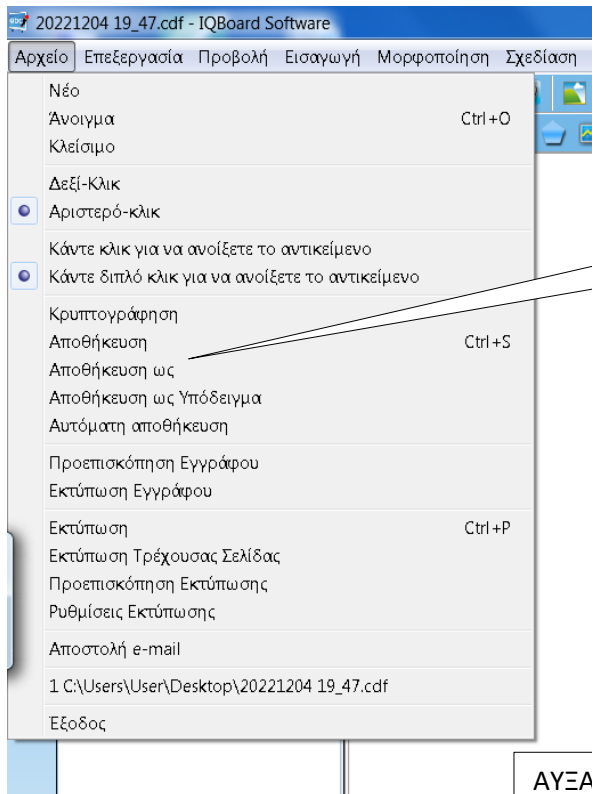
20221204 19_47.cdf - IQBoard Software

Αρχείο Επεξεργασία Προβολή Εισαγωγή Μορφοποίηση Σχεδίαση

Νέο
Άνοιγμα Ctrl+O
Κλείσιμο

Δεξί-Κλικ
Αριστερό-κλικ

Κάντε κλικ για να ανοίξετε το αντικείμενο
Κάντε διπλό κλικ για να ανοίξετε το αντικείμενο

Κρυπτογράφηση
Αποθήκευση Ctrl+S
Αποθήκευση ως
Αποθήκευση ως Υπόδειγμα
Αυτόματη αποθήκευση

Προεπισκόπηση Εγγράφου
Εκτύπωση Εγγράφου

Εκτύπωση Ctrl+P
Εκτύπωση Τρέχουσας Σελίδας
Προεπισκόπηση Εκτύπωσης
Ρυθμίσεις Εκτύπωσης

Αποστολή e-mail

1 C:\Users\User\Desktop\20221204 19_47.cdf

Έξοδος

ΑΥΞΑ